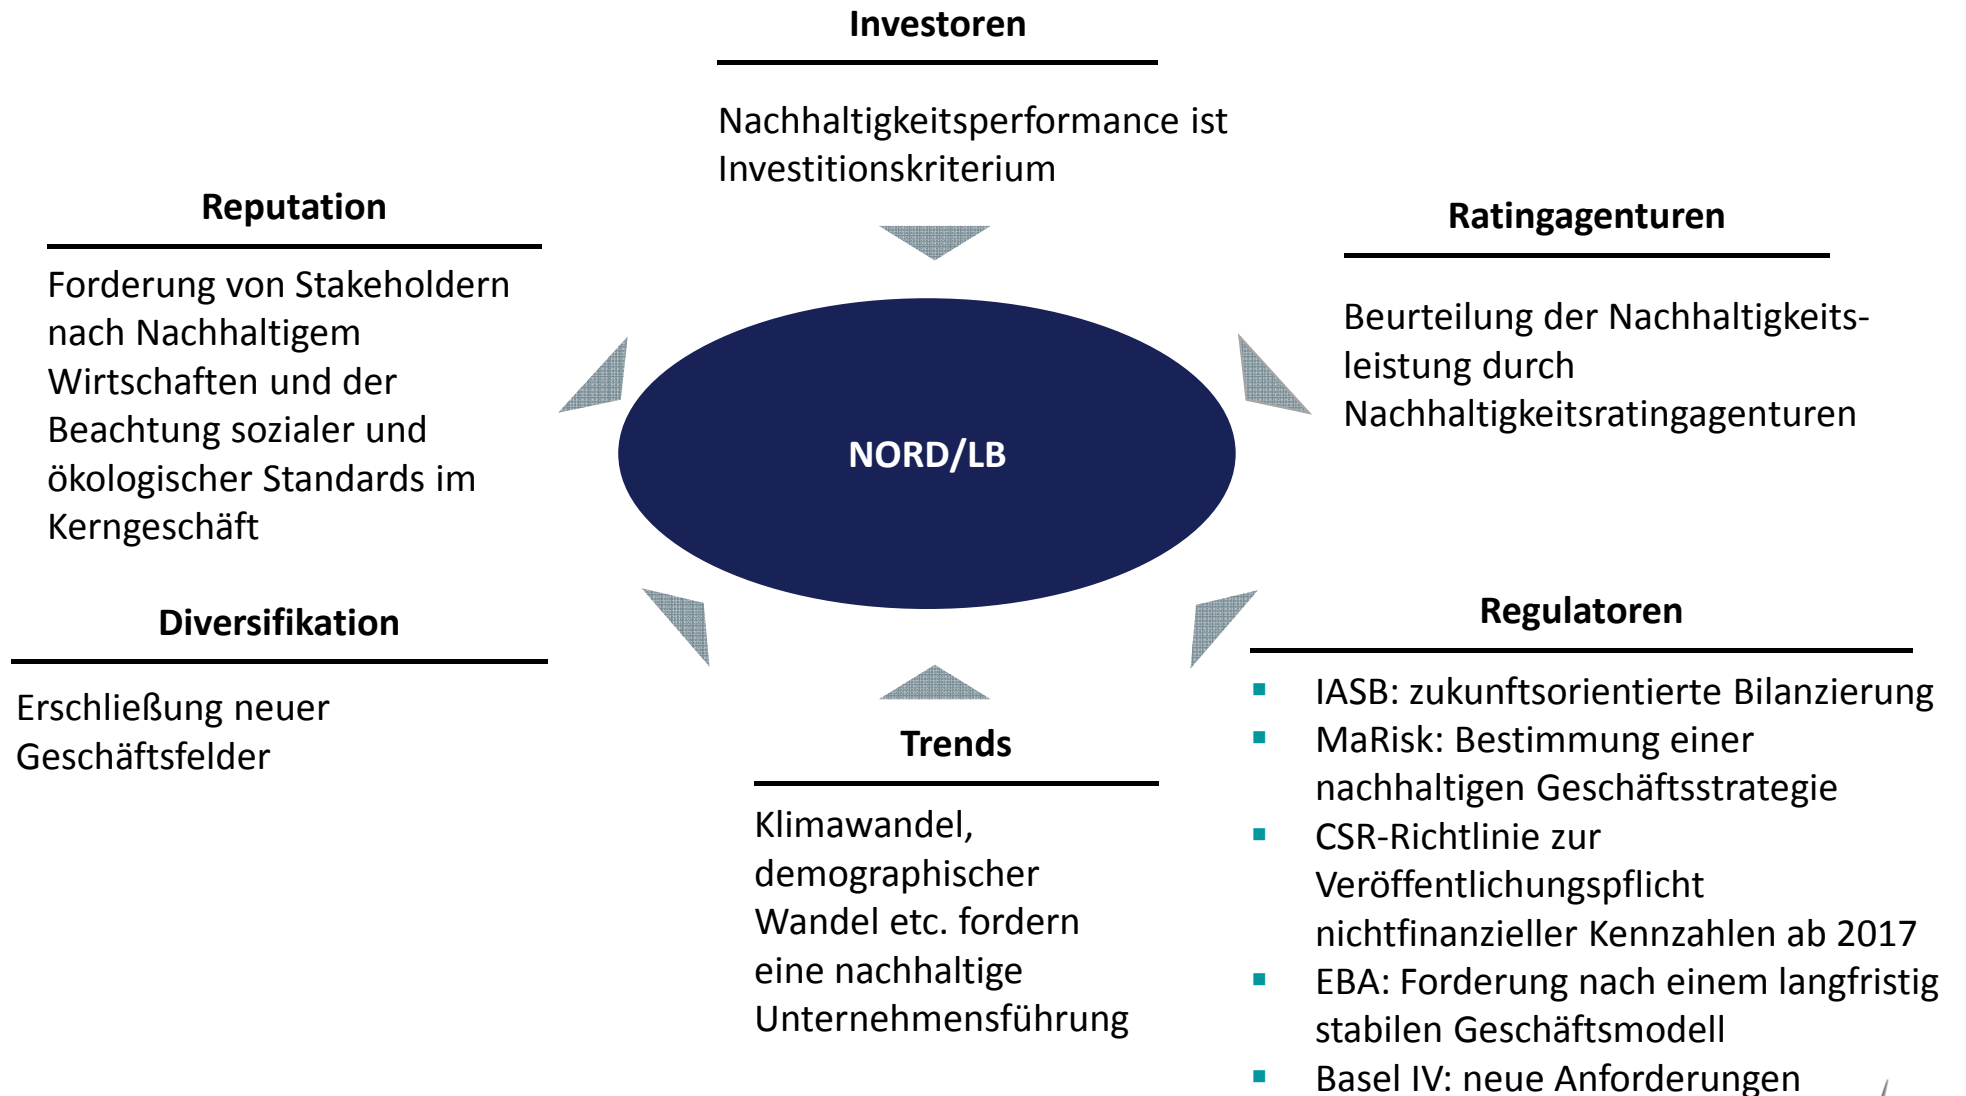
Investoren

Nachhaltigkeitsperformance ist Investitionskriterium

Reputation

Forderung von Stakeholdern nach Nachhaltigem Wirtschaften und der Beachtung sozialer und ökologischer Standards im Kerngeschäft

Ratingagenturen

Beurteilung der Nachhaltigkeitsleistung durch Nachhaltigkeitsratingagenturen

NORD/LB

Diversifikation

Erschließung neuer Geschäftsfelder

Trends

Klimawandel, demographischer Wandel etc. fordern eine nachhaltige Unternehmensführung

Regulatoren

- IASB: zukunftsorientierte Bilanzierung
- MaRisk: Bestimmung einer nachhaltigen Geschäftsstrategie
- CSR-Richtlinie zur Veröffentlichungspflicht nichtfinanzieller Kennzahlen ab 2017
- EBA: Forderung nach einem langfristig stabilen Geschäftsmodell
- Basel IV: neue Anforderungen